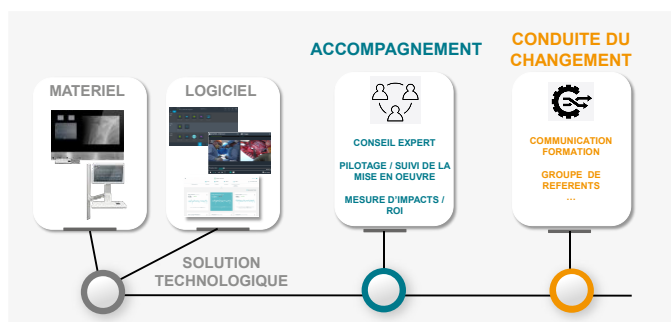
ACCOMPAGNEMENT

CONDUITE DU CHANGEMENT

MATERIEL

LOGICIEL

CONSEIL EXPERT

PILOTAGE / SUIVI DE LA MISE EN OEUVRE

MESURE D'IMPACTS / ROI

COMMUNICATION
FORMATION

GROUPE DE REFERENTS
...

SOLUTION TECHNOLOGIQUE